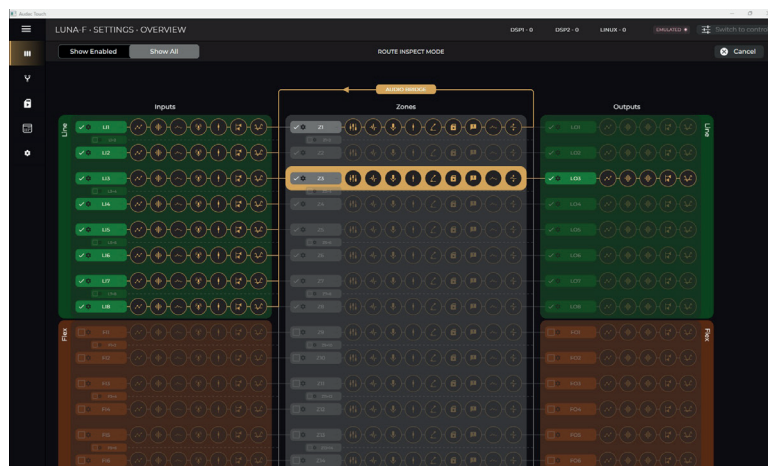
Audac Touch

LUNA-F · SETTINGS · OVERVIEW

DSP1 · 0 DSP2 · 0 LINUX · 0 EMULATED Switch to control

Show Enabled Show All

ROUTE INSPECT MODE

Cancel

AUDIO BRIDGE

Inputs

Zones

Outputs

Line

LI1
LI2
LI3
LI4
LI5
LI6
LI7
LI8

Z1
Z3

LO3

Line

Flex

Flex